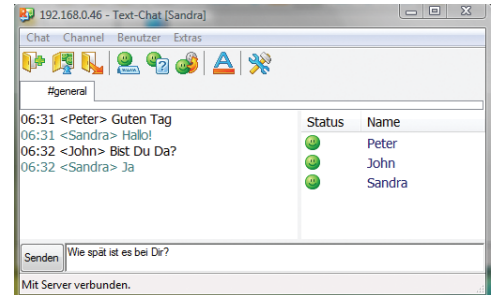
192.168.0.46 - Text-Chat [Sandra]

Chat Channel Benutzer Extras

#general

06:31 <Peter> Guten Tag
06:31 <Sandra> Hallo!
06:32 <John> Bist Du Da?
06:32 <Sandra> Ja

| Status | Name |
|---|---|
| | Peter |
| | John |
| | Sandra |

Senden Wie spät ist es bei Dir?

Mit Server verbunden.